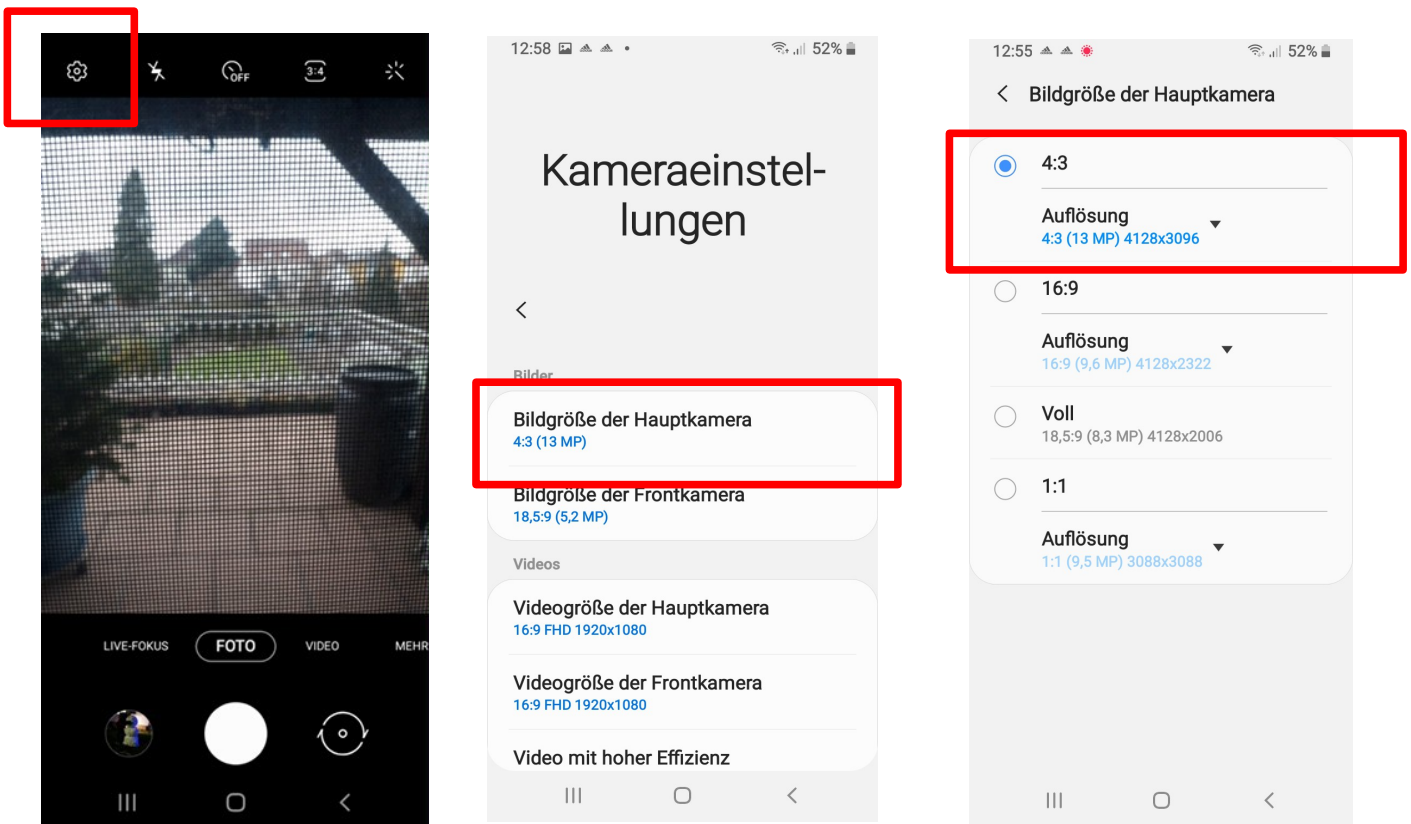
OFF

3:4

LIVE-FOKUS

FOTO

VIDEO

MEHR

12:58

52%

Kameraeinstellungen

<

Bilder

Bildgröße der Hauptkamera
4:3 (13 MP)

Bildgröße der Frontkamera
18,5:9 (5,2 MP)

Videos

Videogröße der Hauptkamera
16:9 FHD 1920x1080

Videogröße der Frontkamera
16:9 FHD 1920x1080

Video mit hoher Effizienz

12:55

52%

< Bildgröße der Hauptkamera

4:3

Auflösung
4:3 (13 MP) 4128x3096

16:9

Auflösung
16:9 (9,6 MP) 4128x2322

Voll
18,5:9 (8,3 MP) 4128x2006

1:1

Auflösung
1:1 (9,5 MP) 3088x3088